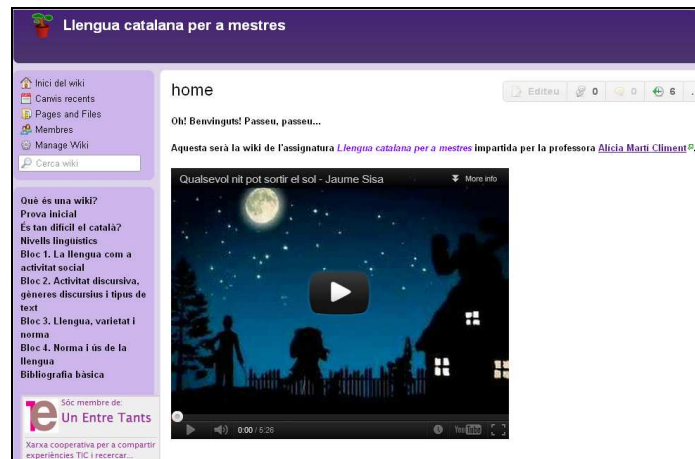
Llengua catalana per a mestres

Inici del wiki
Canvis recents
Pages and Files
Membres
Manage Wiki
Cerca wiki

Què és una wiki?
Prova inicial
És tan difícil el català?
Nivells lingüístics
Bloc 1. La llengua com a activitat social
Bloc 2. Activitat discursiva, gèneres discursius i tipus de text
Bloc 3. Llengua, varietat i norma
Bloc 4. Norma i ús de la llengua
Bibliografia bàsica

Sóc membre de:
Un Entre Tants
Xarxa cooperativa per a compartir experiències TIC i recercar...

home

Editeu 0 0 6

Oh! Benvinguts! Passeu, passeu...

Aquesta serà la wiki de l'assignatura Llengua catalana per a mestres impartida per la professora Alicia Martí Climent.

Qualsevol nit pot sortir el sol - Jaume Sisa
More info
0:00 / 6:26
YouTube